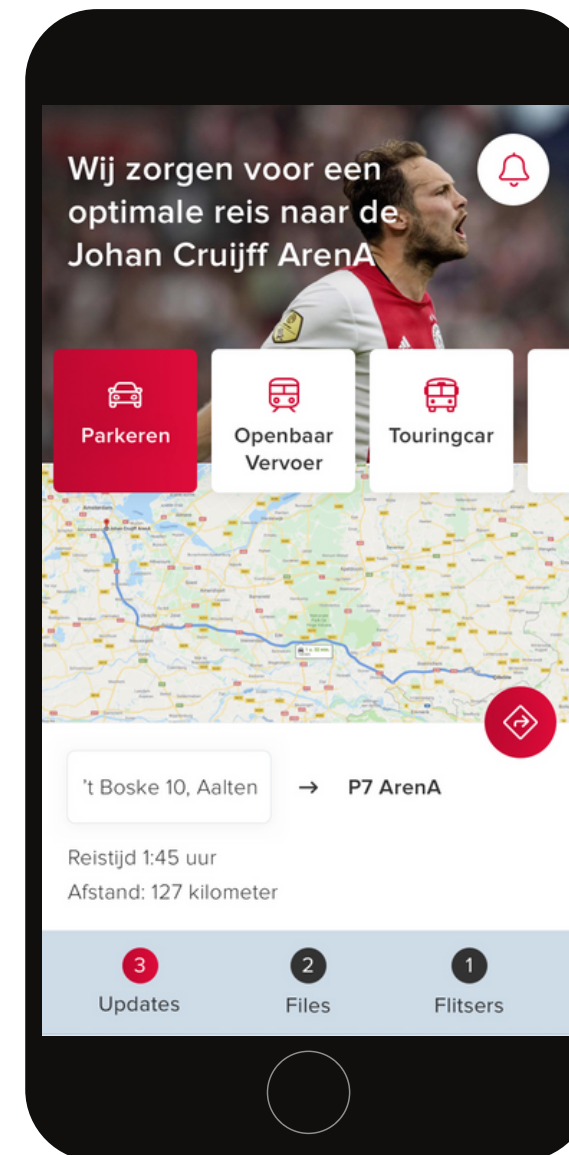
Wij zorgen voor een optimale reis naar de Johan Cruijff ArenA

Parkeren

Openbaar Vervoer

Touringcar

't Boske 10, Aalten → P7 ArenA

Reistijd 1:45 uur

Afstand: 127 kilometer

3
Updates

2
Files

1
Flitsers